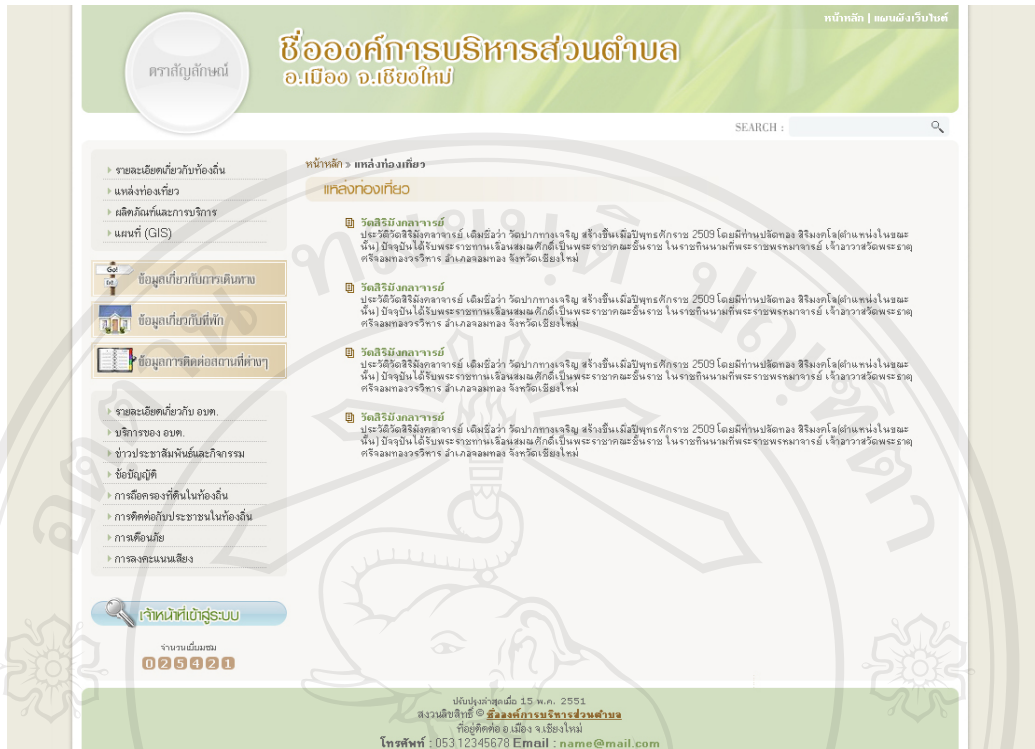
หน้าหลัก | แผนผังเว็บไซต์

ตราสัญลักษณ์

ชื่อองค์การบริหารส่วนตำบล
อ.เมือง จ.เชียงใหม่

SEARCH :

รายละเอียดเกี่ยวกับท้องถิ่น
แหล่งท่องเที่ยว
ผลิตภัณฑ์และการบริการ
แผนที่ (GIS)

Go!
ข้อมูลเกี่ยวกับการเดินทาง
ข้อมูลเกี่ยวกับที่พัก
ข้อมูลการติดต่อสถานที่ต่างๆ

รายละเอียดเกี่ยวกับ อบต.
บริการของ อบต.
ข่าวประชาสัมพันธ์และกิจกรรม
ข้อบัญญัติ
การปกครองที่ดีในท้องถิ่น
การติดต่อกับประชาชนในท้องถิ่น
การเตือนภัย
การลงคะแนนเสียง

เจ้าหน้าที่เข้าสู่ระบบ

จำนวนผู้เยี่ยมชม
025421

หน้าหลัก > แหล่งท่องเที่ยว

แหล่งท่องเที่ยว

วัดสิริมังคลาจารย์
ประวัติวัดสิริมังคลาจารย์ เดิมชื่อว่า วัดปากทางเจริญ สร้างขึ้นเมื่อปีพุทธศักราช 2509 โดยมีท่านปลัดทอง สิริมงคโล(ตำแหน่งในขณะนั้น) ปัจจุบันได้รับพระราชทานเลื่อนสมณศักดิ์เป็นพระราชาคณะชั้นราช ในราชทินนามที่พระราชพรหมาจารย์ เจ้าอาวาสวัดพระธาตุศรีจอมทองวรวิหาร อำเภอจอมทอง จังหวัดเชียงใหม่

วัดสิริมังคลาจารย์
ประวัติวัดสิริมังคลาจารย์ เดิมชื่อว่า วัดปากทางเจริญ สร้างขึ้นเมื่อปีพุทธศักราช 2509 โดยมีท่านปลัดทอง สิริมงคโล(ตำแหน่งในขณะนั้น) ปัจจุบันได้รับพระราชทานเลื่อนสมณศักดิ์เป็นพระราชาคณะชั้นราช ในราชทินนามที่พระราชพรหมาจารย์ เจ้าอาวาสวัดพระธาตุศรีจอมทองวรวิหาร อำเภอจอมทอง จังหวัดเชียงใหม่

วัดสิริมังคลาจารย์
ประวัติวัดสิริมังคลาจารย์ เดิมชื่อว่า วัดปากทางเจริญ สร้างขึ้นเมื่อปีพุทธศักราช 2509 โดยมีท่านปลัดทอง สิริมงคโล(ตำแหน่งในขณะนั้น) ปัจจุบันได้รับพระราชทานเลื่อนสมณศักดิ์เป็นพระราชาคณะชั้นราช ในราชทินนามที่พระราชพรหมาจารย์ เจ้าอาวาสวัดพระธาตุศรีจอมทองวรวิหาร อำเภอจอมทอง จังหวัดเชียงใหม่

วัดสิริมังคลาจารย์
ประวัติวัดสิริมังคลาจารย์ เดิมชื่อว่า วัดปากทางเจริญ สร้างขึ้นเมื่อปีพุทธศักราช 2509 โดยมีท่านปลัดทอง สิริมงคโล(ตำแหน่งในขณะนั้น) ปัจจุบันได้รับพระราชทานเลื่อนสมณศักดิ์เป็นพระราชาคณะชั้นราช ในราชทินนามที่พระราชพรหมาจารย์ เจ้าอาวาสวัดพระธาตุศรีจอมทองวรวิหาร อำเภอจอมทอง จังหวัดเชียงใหม่

ปรับปรุงล่าสุดเมื่อ 15 พ.ค. 2551
สงวนลิขสิทธิ์ © ชื่อองค์การบริหารส่วนตำบล
ที่อยู่ติดต่อ อ.เมือง จ.เชียงใหม่
โทรศัพท์ : 053 12345678 Email : name@mail.com